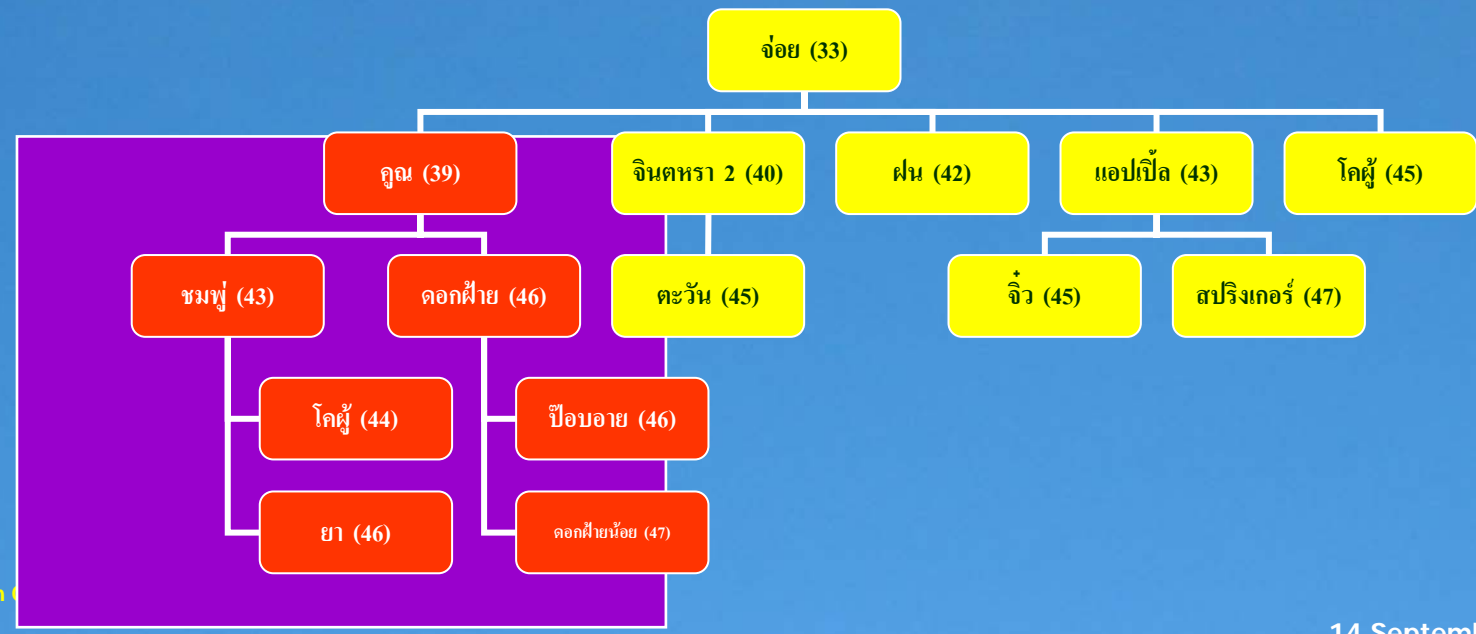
จ่อย (33)

คูณ (39)

จินตหรา 2 (40)

ฝน (42)

แอปเปิ้ล (43)

โคผู้ (45)

ชมพู่ (43)

ดอกฝ้าย (46)

ตะวัน (45)

จิ๋ว (45)

สปริงเกอร์ (47)

โคผู้ (44)

ป๊อบอาย (46)

ยา (46)

ดอกฝ้ายน้อย (47)

n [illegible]

14 Septem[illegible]